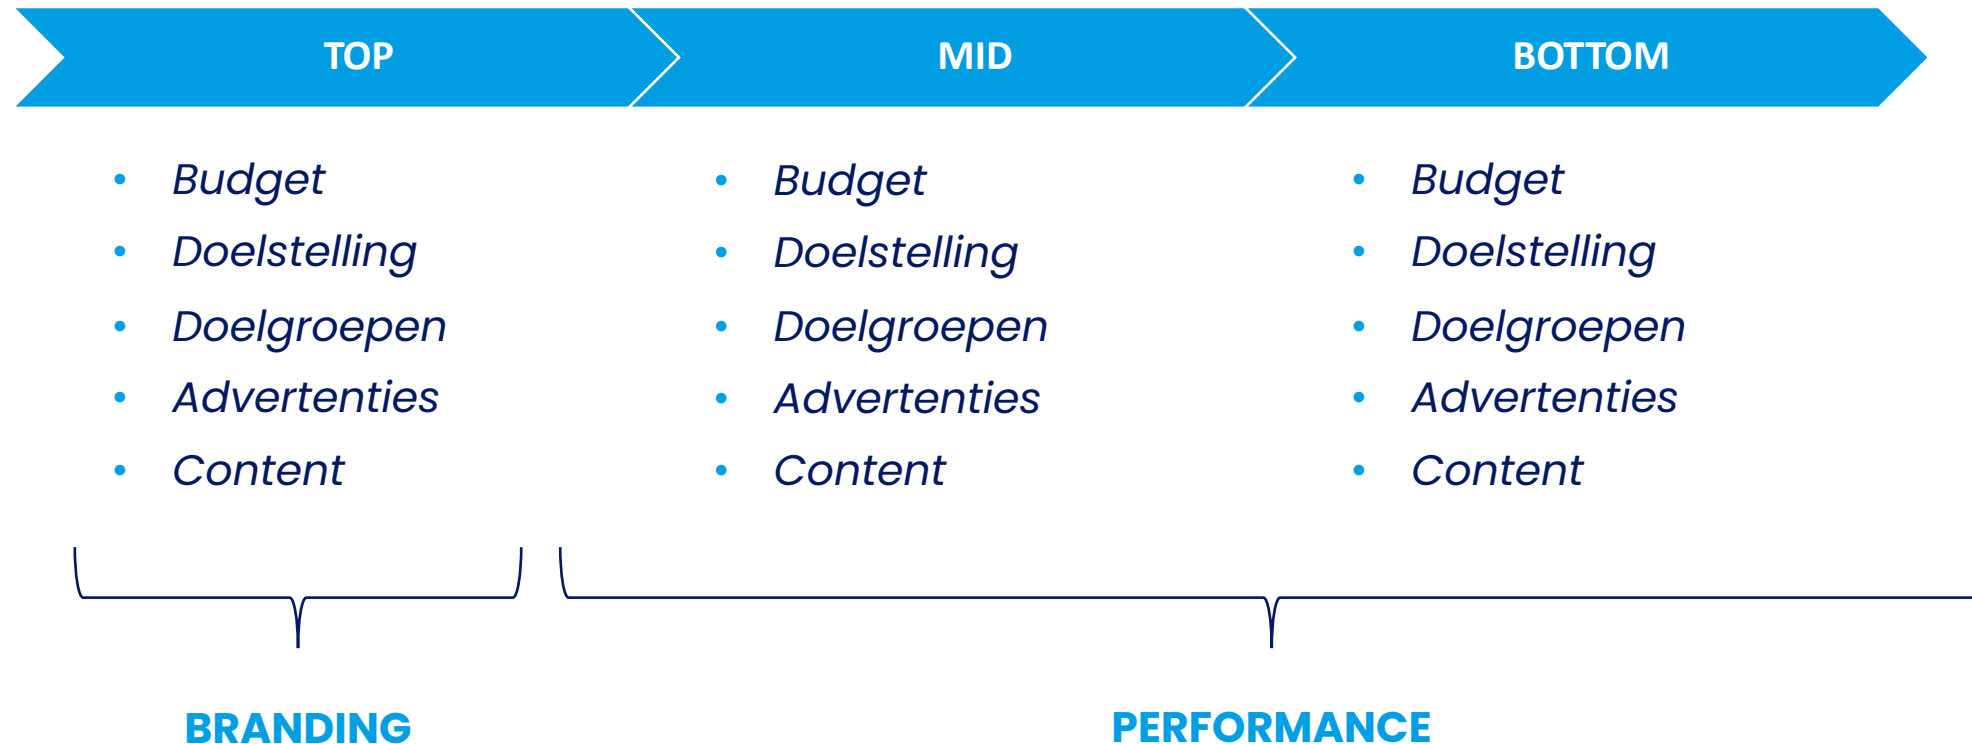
TOP

- Budget
- Doelstelling
- Doelgroepen
- Advertenties
- Content

MID

- Budget
- Doelstelling
- Doelgroepen
- Advertenties
- Content

BOTTOM

- Budget
- Doelstelling
- Doelgroepen
- Advertenties
- Content

BRANDING

PERFORMANCE